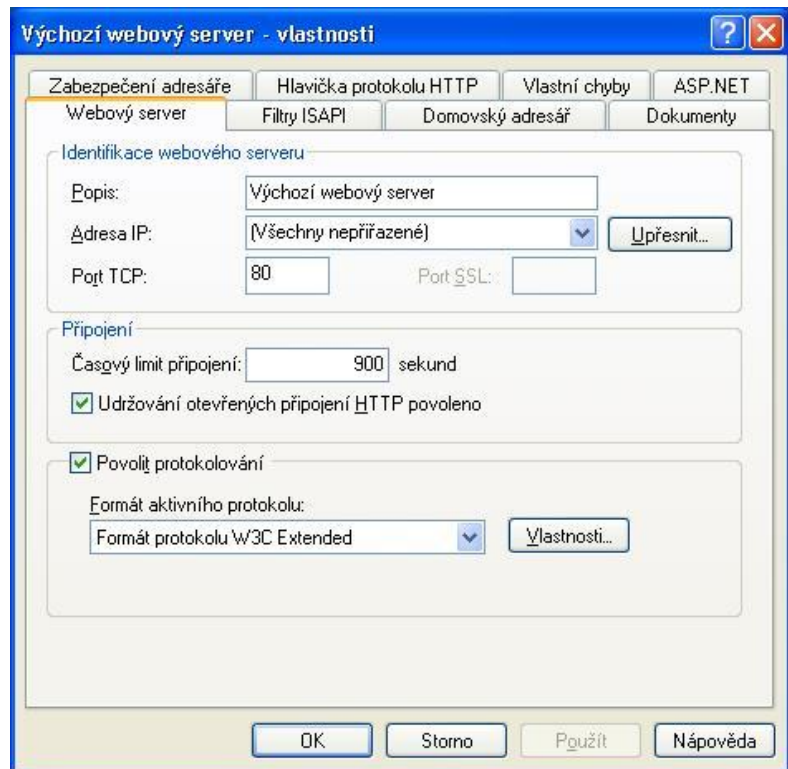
Výchozí webový server - vlastnosti

Zabezpečení adresáře | Hlavička protokolu HTTP | Vlastní chyby | ASP.NET
Webový server | Filtry ISAPI | Domovský adresář | Dokumenty

Identifikace webového serveru
Popis: Výchozí webový server
Adresa IP: (Všechny nepřiřazené) Upřesnit...
Port TCP: 80 Port SSL:

Připojení
Časový limit připojení: 900 sekund
Udržování otevřených připojení HTTP povoleno

Povolit protokolování
Formát aktivního protokolu:
Formát protokolu W3C Extended Vlastnosti...

OK Storno Použít Nápověda